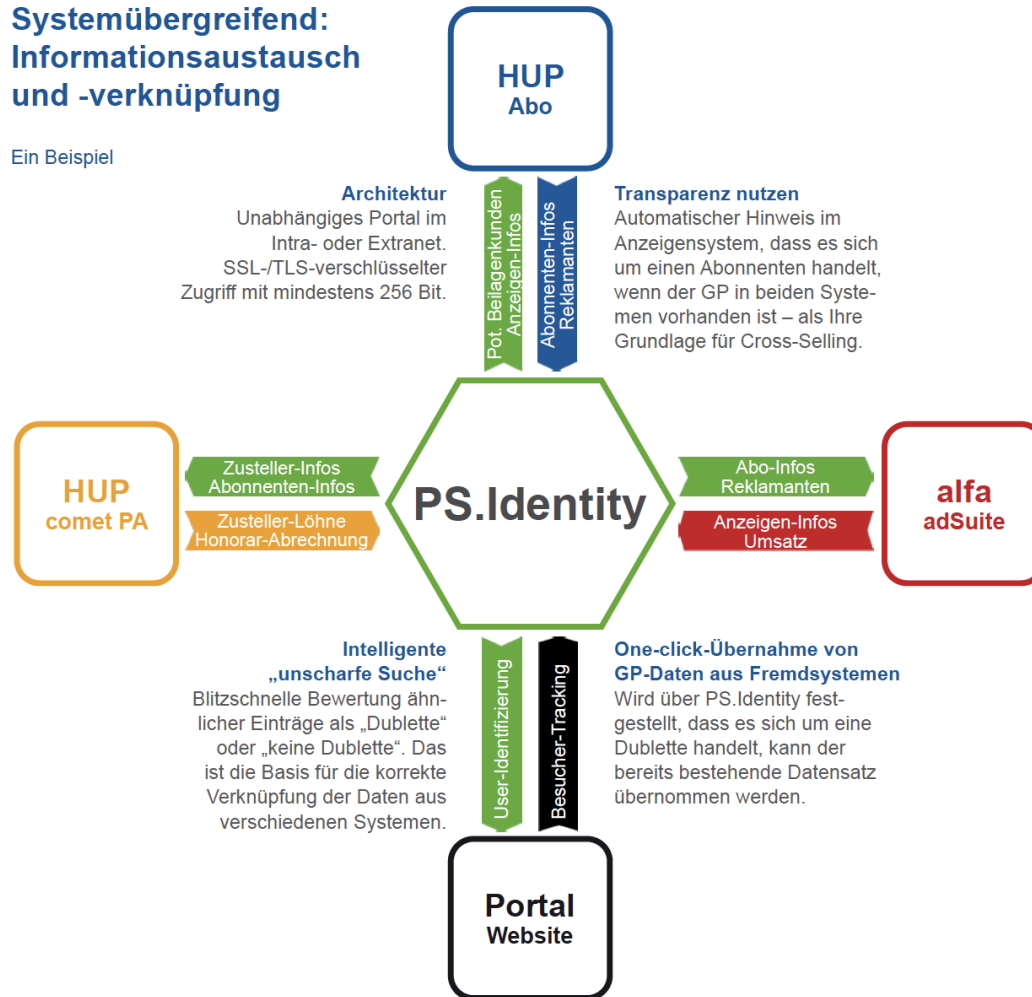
Systemübergreifend: Informationsaustausch und -verknüpfung

Ein Beispiel

HUP
Abo

Architektur
Unabhängiges Portal im Intra- oder Extranet. SSL-/TLS-verschlüsselter Zugriff mit mindestens 256 Bit.

Pot. Beilagenkunden
Anzeigen-Infos

Abonnenten-Infos
Reklamanten

Transparenz nutzen
Automatischer Hinweis im Anzeigensystem, dass es sich um einen Abonnenten handelt, wenn der GP in beiden Systemen vorhanden ist – als Ihre Grundlage für Cross-Selling.

HUP
comet PA

Zusteller-Infos
Abonnenten-Infos

Zusteller-Löhne
Honorar-Abrechnung

PS.Identity

Abo-Infos
Reklamanten

Anzeigen-Infos
Umsatz

alfa
adSuite

Intelligente „unscharfe Suche“
Blitzschnelle Bewertung ähnlicher Einträge als „Dublette“ oder „keine Dublette“. Das ist die Basis für die korrekte Verknüpfung der Daten aus verschiedenen Systemen.

User-Identifizierung

Besucher-Tracking

One-click-Übernahme von GP-Daten aus Fremdsystemen
Wird über PS.Identity festgestellt, dass es sich um eine Dublette handelt, kann der bereits bestehende Datensatz übernommen werden.

Portal
Website